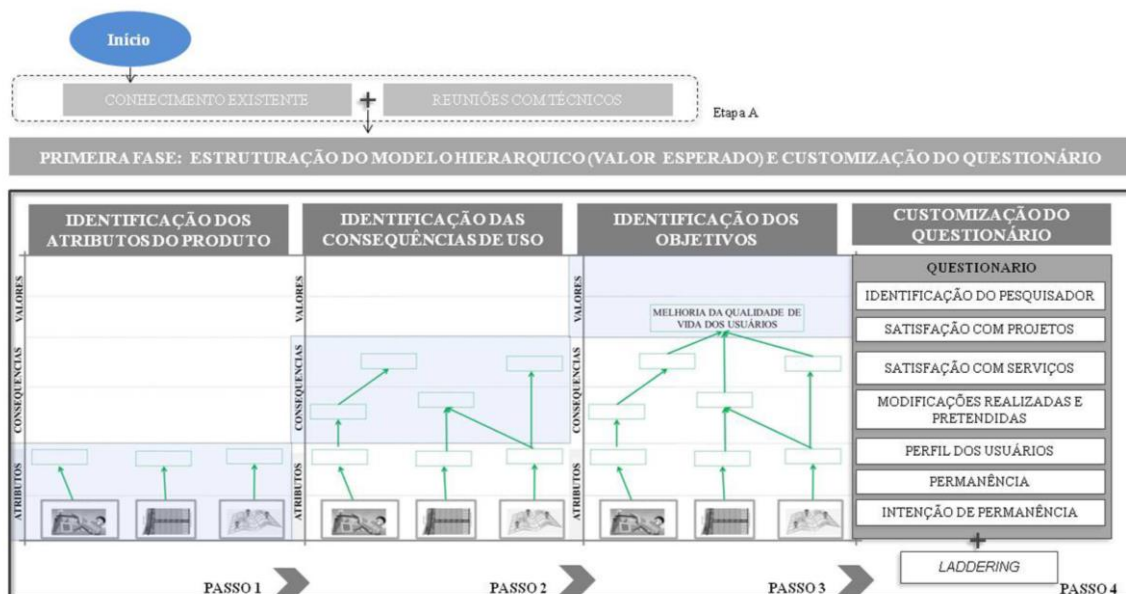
Início

CONHECIMENTO EXISTENTE + REUNIÕES COM TÉCNICOS

Etapa A

PRIMEIRA FASE: ESTRUTURAÇÃO DO MODELO HIERARQUICO (VALOR ESPERADO) E CUSTOMIZAÇÃO DO QUESTIONÁRIO

IDENTIFICAÇÃO DOS ATRIBUTOS DO PRODUTO

VALORES
CONSEQUENCIAS
ATRIBUTOS

IDENTIFICAÇÃO DAS CONSEQUÊNCIAS DE USO

VALORES
CONSEQUENCIAS
ATRIBUTOS

IDENTIFICAÇÃO DOS OBJETIVOS

VALORES
CONSEQUENCIAS
ATRIBUTOS

MELHORIA DA QUALIDADE DE VIDA DOS USUÁRIOS

CUSTOMIZAÇÃO DO QUESTIONÁRIO

QUESTIONARIO
IDENTIFICAÇÃO DO PESQUISADOR
SATISFAÇÃO COM PROJETOS
SATISFAÇÃO COM SERVIÇOS
MODIFICAÇÕES REALIZADAS E PRETENDIDAS
PERFIL DOS USUÁRIOS
PERMANÊNCIA
INTENÇÃO DE PERMANÊNCIA

+
LADDERING

PASSO 1
PASSO 2
PASSO 3
PASSO 4